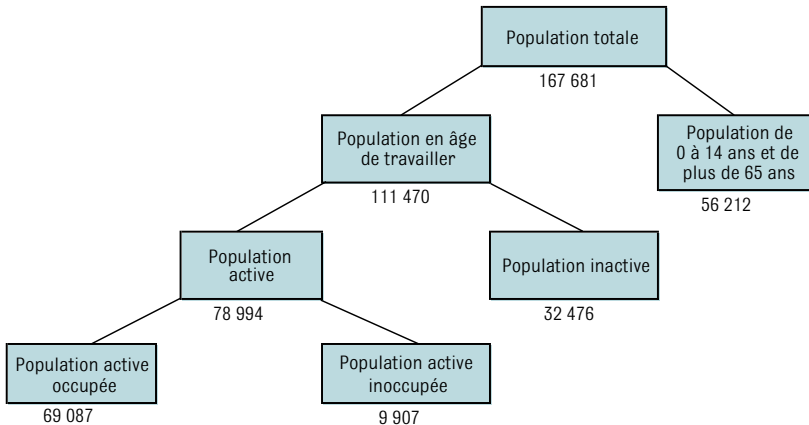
Population totale
167 681

Population en âge de travailler
111 470

Population de 0 à 14 ans et de plus de 65 ans
56 212

Population active
78 994

Population inactive
32 476

Population active occupée
69 087

Population active inoccupée
9 907